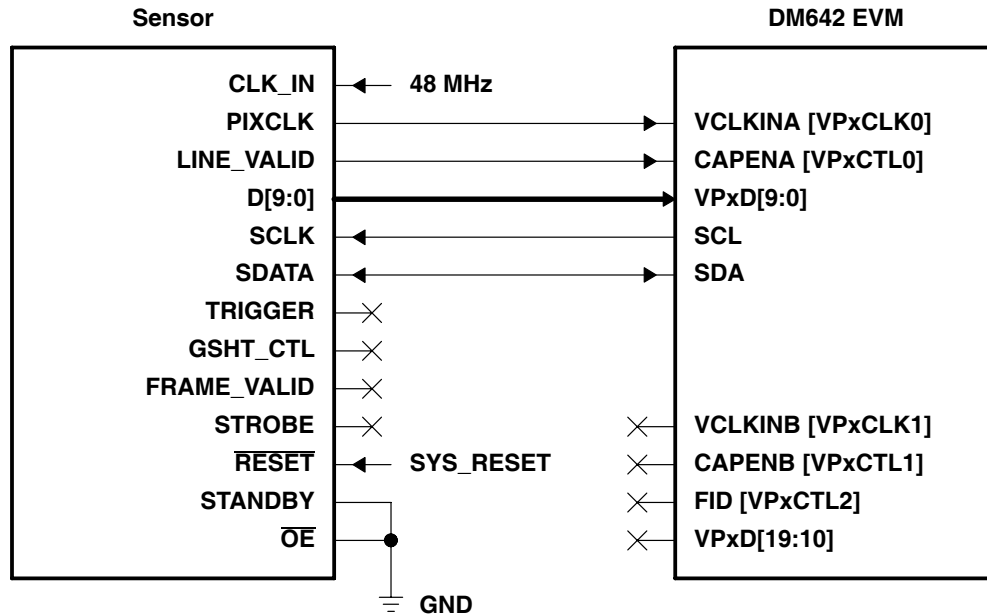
Sensor

DM642 EVM

CLK_IN
48 MHz
PIXCLK
VCLKINA [VPxCLK0]
LINE_VALID
CAPENA [VPxCTL0]
D[9:0]
VPxD[9:0]
SCLK
SCL
SDATA
SDA
TRIGGER
GSHT_CTL
FRAME_VALID
STROBE
VCLKINB [VPxCLK1]
$\overline{\text{RESET}}$
SYS_RESET
CAPENB [VPxCTL1]
STANDBY
FID [VPxCTL2]
$\overline{\text{OE}}$
VPxD[19:10]
GND